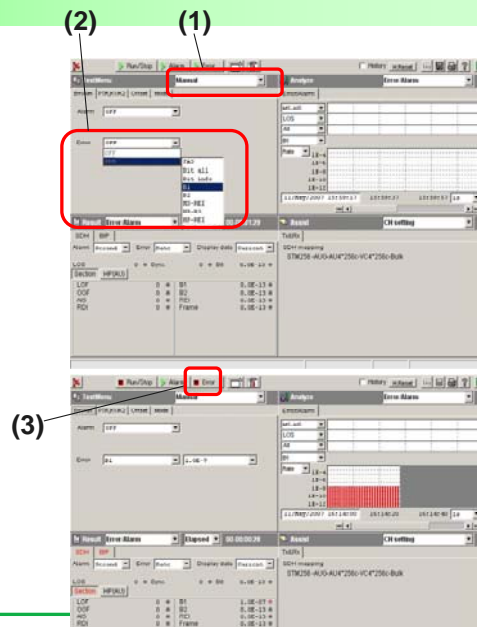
(2)

(1)

Run/Stop | Alarm | Error

TestMenu | Manual

Analyze | Error Alarm

History | Reset

Errors | Alarm

Alarm OFF

Error OFF

OFF
Fail
Bit all
Bit indo
B1
B2
MS-REI
MS-AIS
HP-REI

LOS
B1

Result | Error Alarm

Assist | CH setting

SDH | BIP

Tx&Rx

SDH mapping
STM256-AUG-AU4*256c-VC4*256c-Bulk

LOS
Section | HP(AU)
LOF
OOF
AIS
RDI

B1
B2
FEC
Frame

0.0E-13
0.0E-13
0.0E-13

(3)

Run/Stop | Alarm | Error

TestMenu | Manual

Analyze | Error Alarm

Alarm OFF

Error B1 | 1.0E-7

Result | Error Alarm | Elapsed | 00:00:26

Assist | CH setting

SDH | BIP

Tx&Rx

SDH mapping
STM256-AUG-AU4*256c-VC4*256c-Bulk

LOS
Section | HP(AU)
LOF
OOF
AIS
RDI

B1
B2
FEC
Frame

1.0E-07
0.0E-13
0.0E-13
0.0E-13